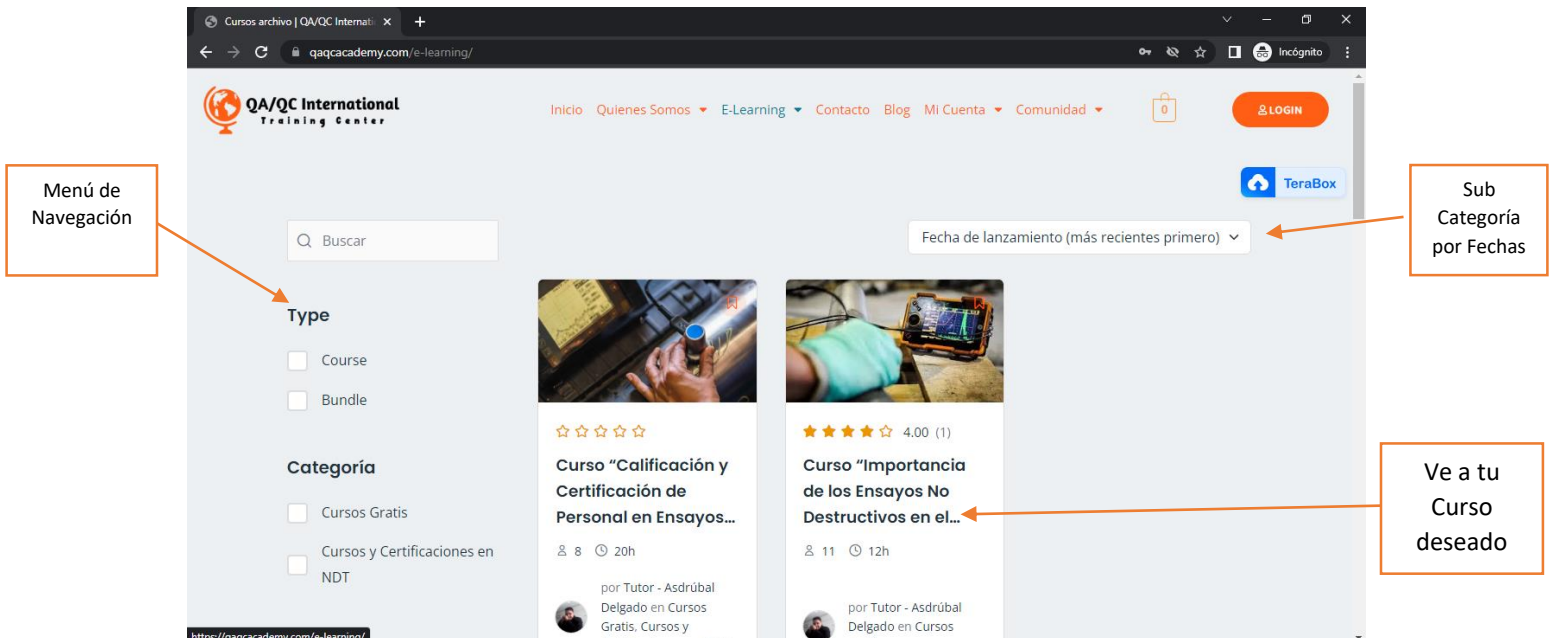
Cursos archivo | QA/QC Internati ×

qaqcacademy.com/e-learning/

Incógnito

QA/QC International
Training Center

Inicio Quienes Somos E-Learning Contacto Blog Mi Cuenta Comunidad

0

LOGIN

TeraBox

Menú de Navegación

Sub Categoría por Fechas

Buscar

Fecha de lanzamiento (más recientes primero)

Type

Course

Bundle

Categoría

Cursos Gratis

Cursos y Certificaciones en NDT

Curso “Calificación y Certificación de Personal en Ensayos...

8 20h

por Tutor - Asdrúbal Delgado en Cursos Gratis, Cursos y

4.00 (1)

Curso “Importancia de los Ensayos No Destructivos en el...

11 12h

por Tutor - Asdrúbal Delgado en Cursos

Ve a tu Curso deseado

https://qaqcacademy.com/e-learning/